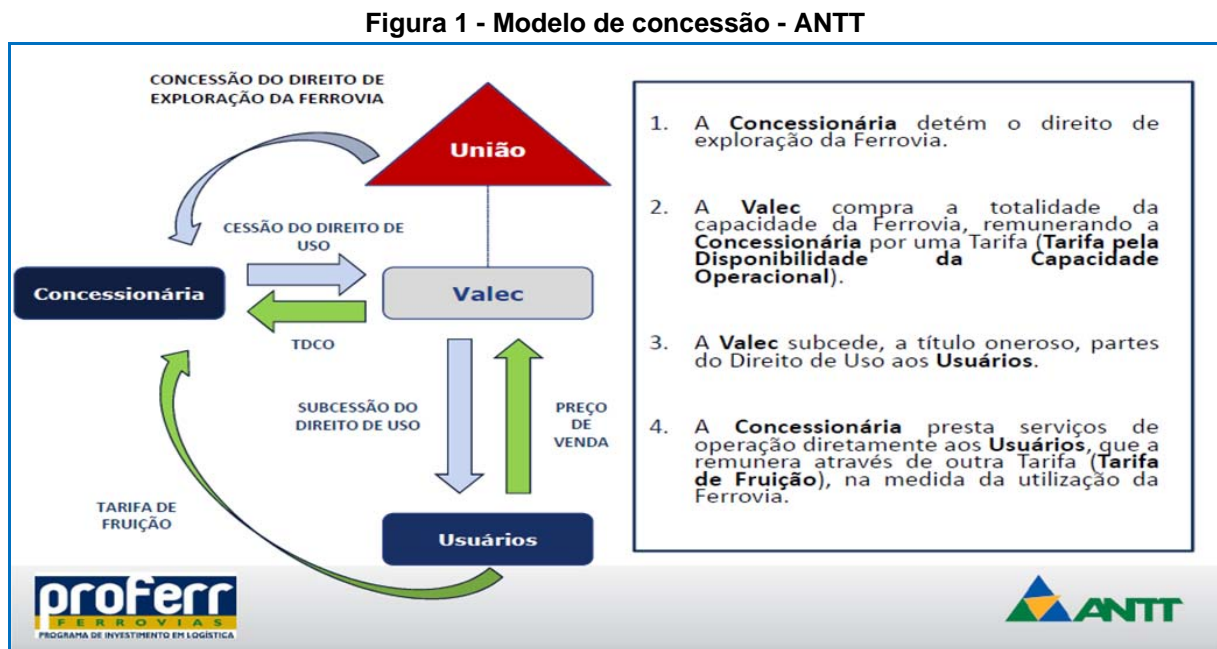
Figura 1 - Modelo de concessão - ANTT

CONCESSÃO DO DIREITO DE EXPLORAÇÃO DA FERROVIA

União

CESSÃO DO DIREITO DE USO

Concessionária

Valec

TDCO

SUBCESSÃO DO DIREITO DE USO

PREÇO DE VENDA

TARIFA DE FRUIÇÃO

Usuários

1. A **Concessionária** detém o direito de exploração da Ferrovia.

2. A **Valec** compra a totalidade da capacidade da Ferrovia, remunerando a **Concessionária** por uma Tarifa (**Tarifa pela Disponibilidade da Capacidade Operacional**).

3. A **Valec** subcede, a título oneroso, partes do Direito de Uso aos **Usuários**.

4. A **Concessionária** presta serviços de operação diretamente aos **Usuários**, que a remunera através de outra Tarifa (**Tarifa de Fruição**), na medida da utilização da Ferrovia.

proFerr
FERROVIAS
PROGRAMA DE INVESTIMENTO EM LOGÍSTICA

ANTT